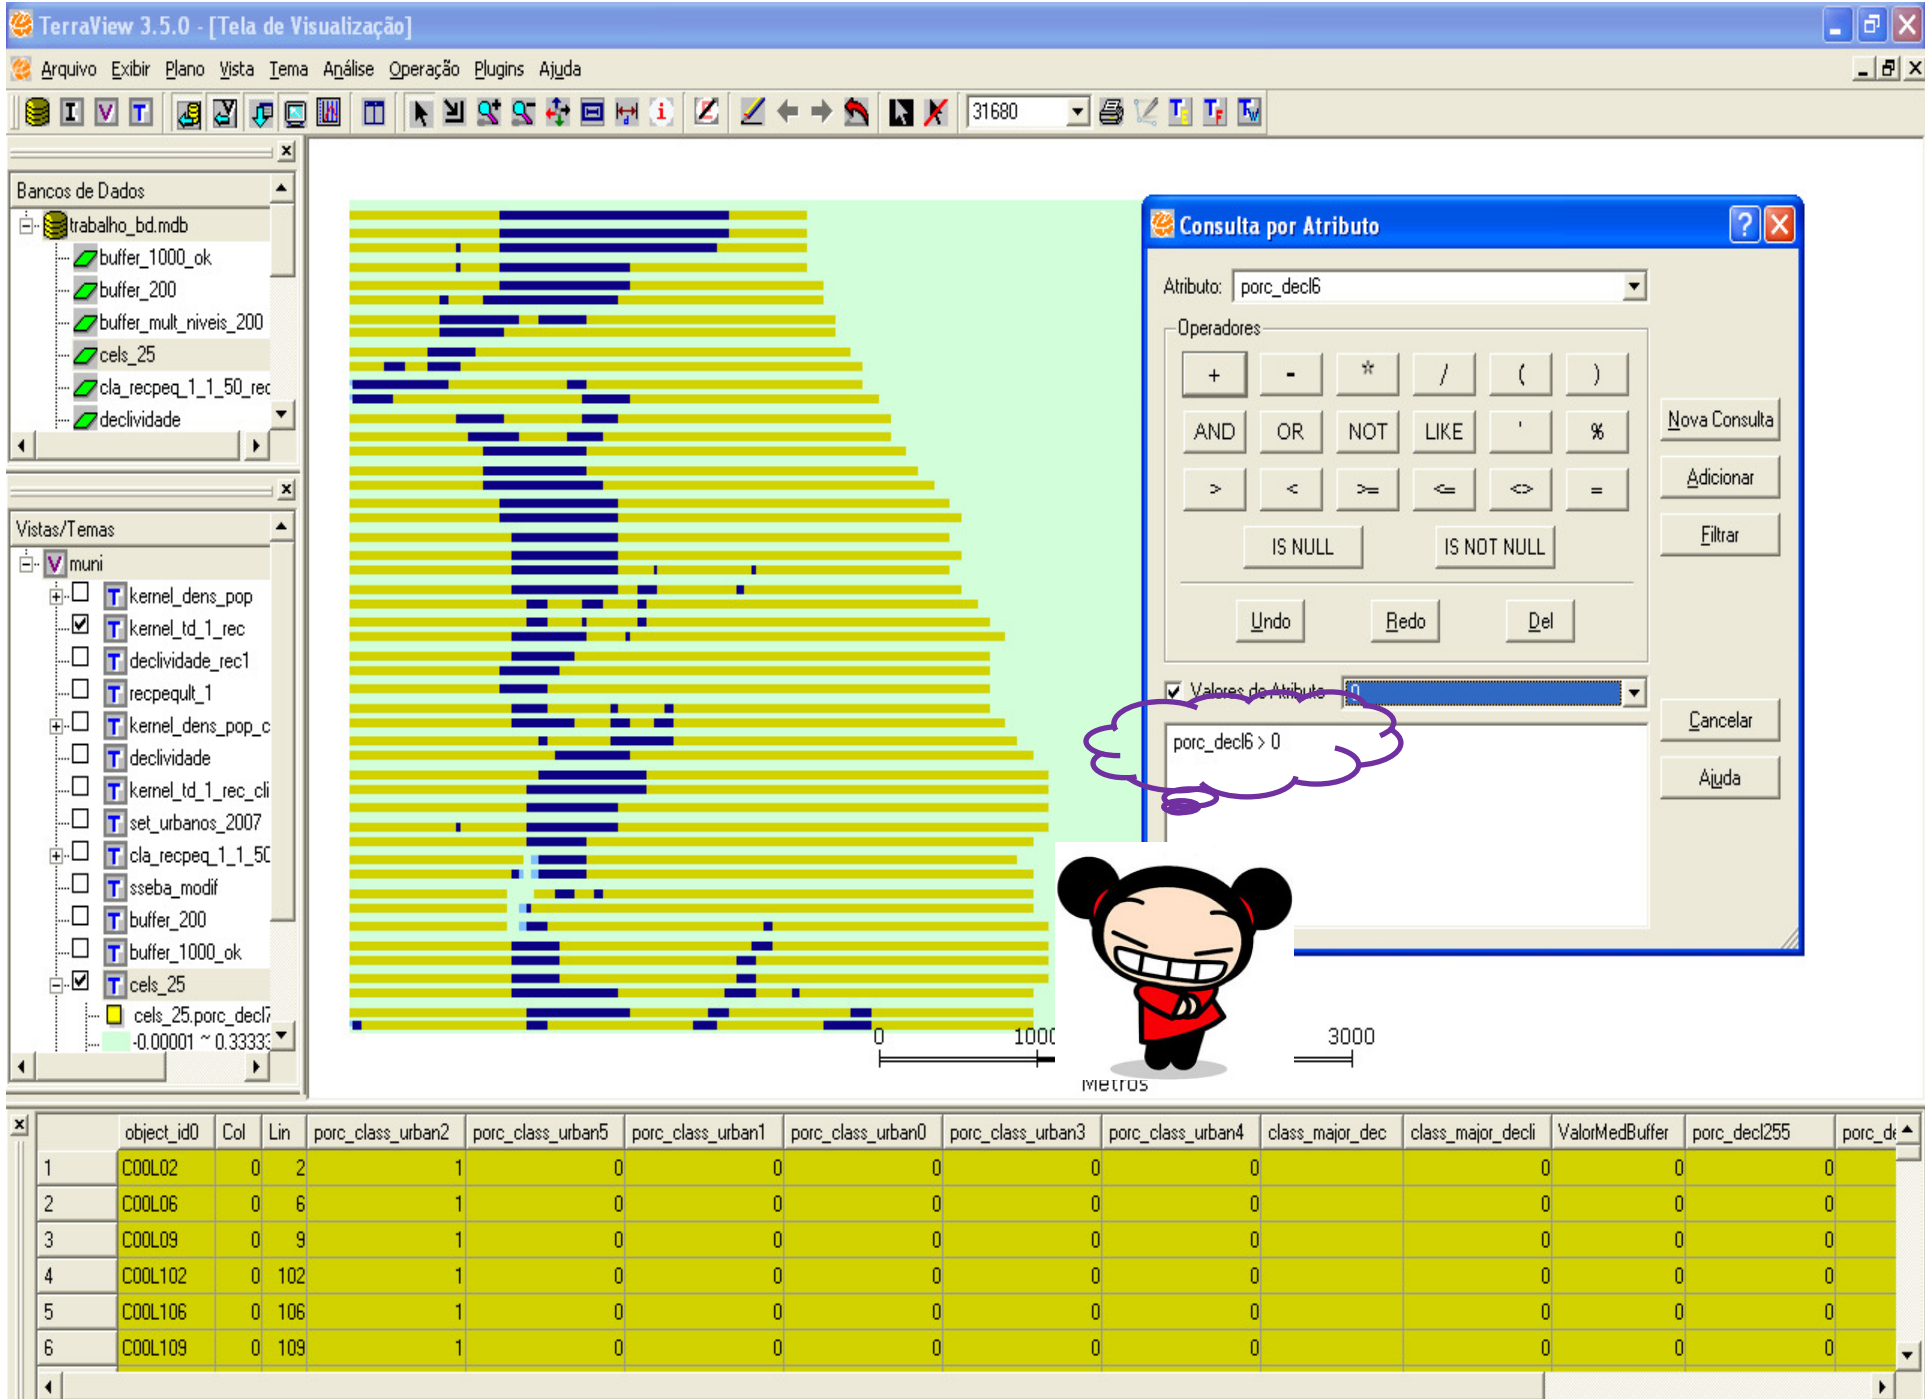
TerraView 3.5.0 - [Tela de Visualização]

Arquivo Exibir Plano Vista Tema Análise Operação Plugins Ajuda

31680

Bancos de Dados

trabalho_bd.mdb
buffer_1000_ok
buffer_200
buffer_mult_niveis_200
cels_25
cla_recpeq_1_1_50_rec
declividade

Vistas/Temas

muni
kernel_dens_pop
kernel_td_1_rec
declividade_rec1
recpeqult_1
kernel_dens_pop_c
declividade
kernel_td_1_rec_cli
set_urbanos_2007
cla_recpeq_1_1_5C
sseba_modif
buffer_200
buffer_1000_ok
cels_25
cels_25.porc_decl7
-0.00001 ~ 0.33333

Consulta por Atributo

Atributo: porc_decl6

Operadores

+ - * / ( )
AND OR NOT LIKE ' %
> < >= <= <> =
IS NULL IS NOT NULL
Undo Redo Del

Valores de Atributo 0

porc_decl6 > 0

Nova Consulta
Adicionar
Filtrar
Cancelar
Ajuda

0 1000 3000
Metros

| | object_id0 | Col | Lin | porc_class_urban2 | porc_class_urban5 | porc_class_urban1 | porc_class_urban0 | porc_class_urban3 | porc_class_urban4 | class_major_dec | class_major_decli | ValorMedBuffer | porc_decl255 | porc_de |
|---|---|---|---|---|---|---|---|---|---|---|---|---|---|---|
| 1 | C00L02 | 0 | 2 | 1 | 0 | 0 | 0 | 0 | 0 | | 0 | 0 | 0 | |
| 2 | C00L06 | 0 | 6 | 1 | 0 | 0 | 0 | 0 | 0 | | 0 | 0 | 0 | |
| 3 | C00L09 | 0 | 9 | 1 | 0 | 0 | 0 | 0 | 0 | | 0 | 0 | 0 | |
| 4 | C00L102 | 0 | 102 | 1 | 0 | 0 | 0 | 0 | 0 | | 0 | 0 | 0 | |
| 5 | C00L106 | 0 | 106 | 1 | 0 | 0 | 0 | 0 | 0 | | 0 | 0 | 0 | |
| 6 | C00L109 | 0 | 109 | 1 | 0 | 0 | 0 | 0 | 0 | | 0 | 0 | 0 | |